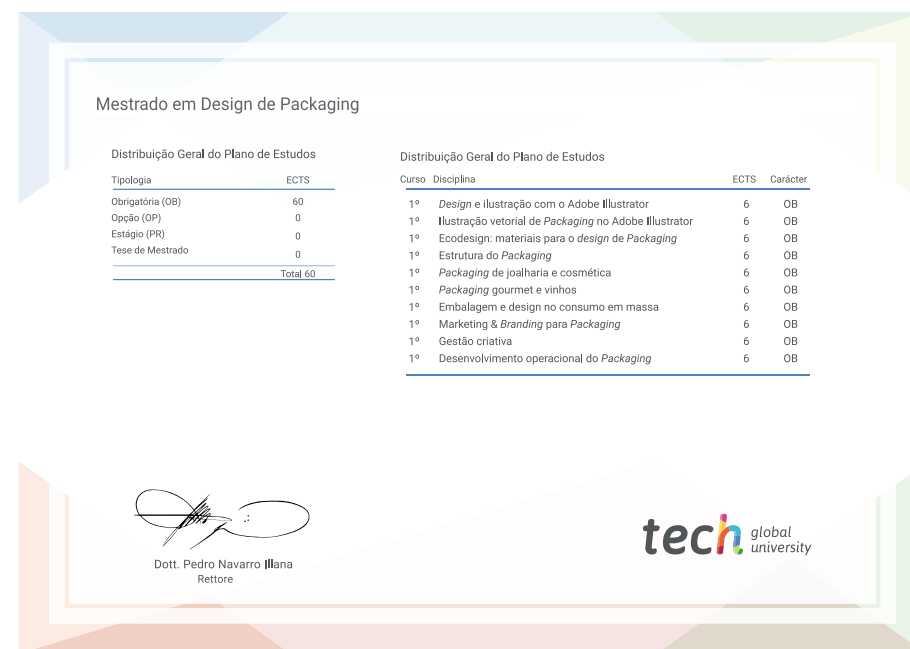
Mestrado em Design de Packaging

Distribuição Geral do Plano de Estudos

| Tipologia | ECTS |
|---|---|
| Obrigatória (OB) | 60 |
| Opção (OP) | 0 |
| Estágio (PR) | 0 |
| Tese de Mestrado | 0 |
| | Total 60 |

Distribuição Geral do Plano de Estudos

| Curso | Disciplina | ECTS | Carácter |
|---|---|---|---|
| 1º | Design e ilustração com o Adobe Illustrator | 6 | OB |
| 1º | Ilustração vetorial de Packaging no Adobe Illustrator | 6 | OB |
| 1º | Ecodesign: materiais para o design de Packaging | 6 | OB |
| 1º | Estrutura do Packaging | 6 | OB |
| 1º | Packaging de joalharia e cosmética | 6 | OB |
| 1º | Packaging gourmet e vinhos | 6 | OB |
| 1º | Embalagem e design no consumo em massa | 6 | OB |
| 1º | Marketing & Branding para Packaging | 6 | OB |
| 1º | Gestão criativa | 6 | OB |
| 1º | Desenvolvimento operacional do Packaging | 6 | OB |

Dott. Pedro Navarro Illana
Rettore

tech global university